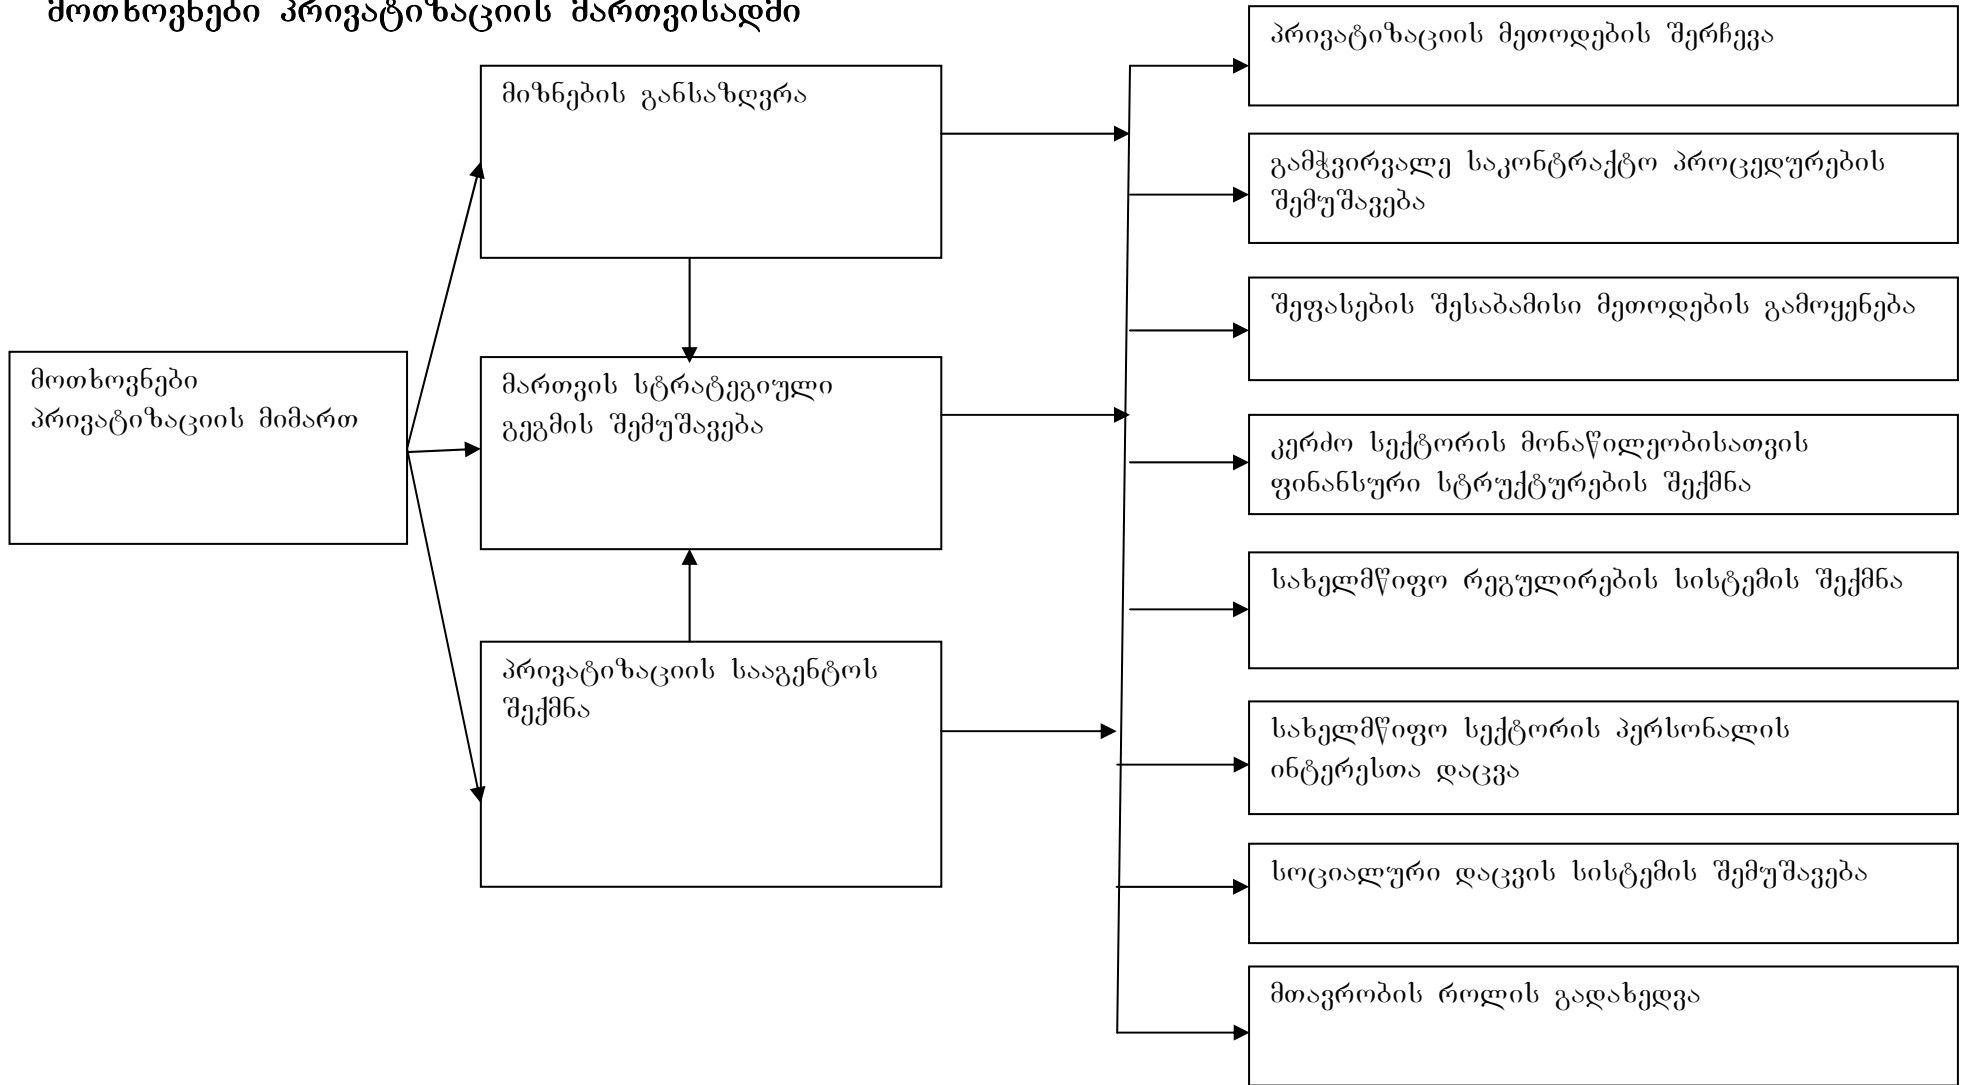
მოთხოვნები პრივატიზაციის მართვისადმი

მოთხოვნები პრივატიზაციის მიმართ

მიზნების განსაზღვრა

მართვის სტრატეგიული გეგმის შემუშავება

პრივატიზაციის სააგენტოს შექმნა

პრივატიზაციის მეთოდების შერჩევა

გამჭვირვალე საკონტრაქტო პროცედურების შემუშავება

შეფასების შესაბამისი მეთოდების გამოყენება

კერძო სექტორის მონაწილეობისათვის ფინანსური სტრუქტურების შექმნა

სახელმწიფო რეგულირების სისტემის შექმნა

სახელმწიფო სექტორის პერსონალის ინტერესთა დაცვა

სოციალური დაცვის სისტემის შემუშავება

მთავრობის როლის გადახედვა